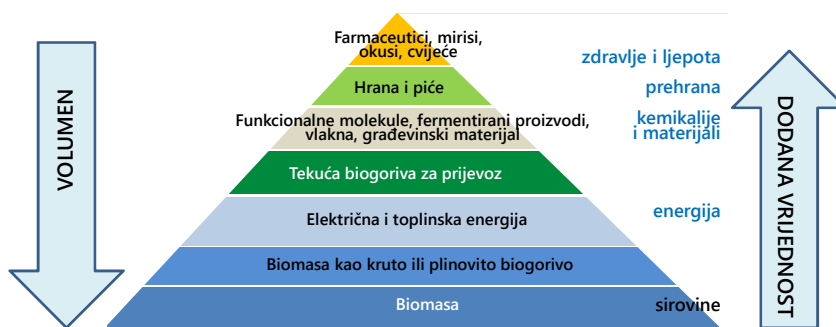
VOLUMEN

Farmaceutici, mirisi, okusi, cvijeće
Hrana i piće
Funkcionalne molekule, fermentirani proizvodi, vlakna, građevinski materijal
Tekuća biogoriva za prijevoz
Električna i toplinska energija
Biomasa kao kruto ili plinovito biogorivo
Biomasa

zdravlje i ljepota
prehrana
kemikalije i materijali
energija
sirovine

DODANA VRIJEDNOST